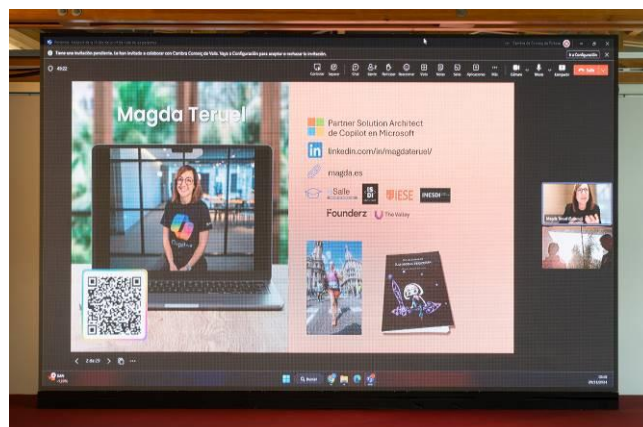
Tiene una invitación pendiente. Le han invitado a colaborar con Carolina Conesa de Vela. Vaya a Configuración para aceptar o rechazar la invitación.

Ir a Configuración

45:22

Salir

Magda Teruel

Partner Solution Architect de Copilot en Microsoft

linkedin.com/in/magdateruel/

magda.es

Salle

ISDI

IESE

Founderz

The Valley

Magda Teruel (Invitado)

2 de 29

Buscar